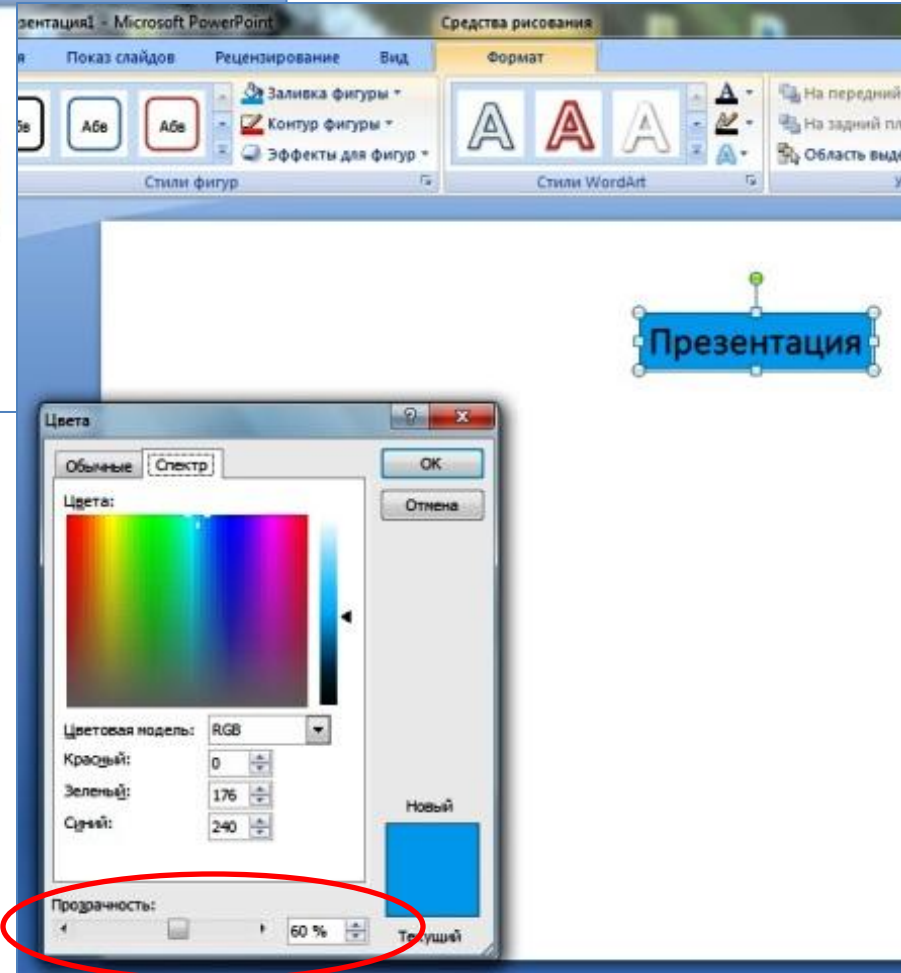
зентация1 - Microsoft PowerPoint

Средства рисования

я Показ слайдов Рецензирование Вид Формат

бв Абв Абв

Заливка фигуры

Контур фигуры

Эффекты для фигур

Стили фигур

Стили WordArt

На передний

На задний пл

Область выд

Презентация

Цвета

Обычные Спектр

ОК

Отмена

Цвета:

Цветовая модель: RGB

Красный: 0

Зеленый: 176

Синий: 240

Новый

Прозрачность:

60 %

Текущий